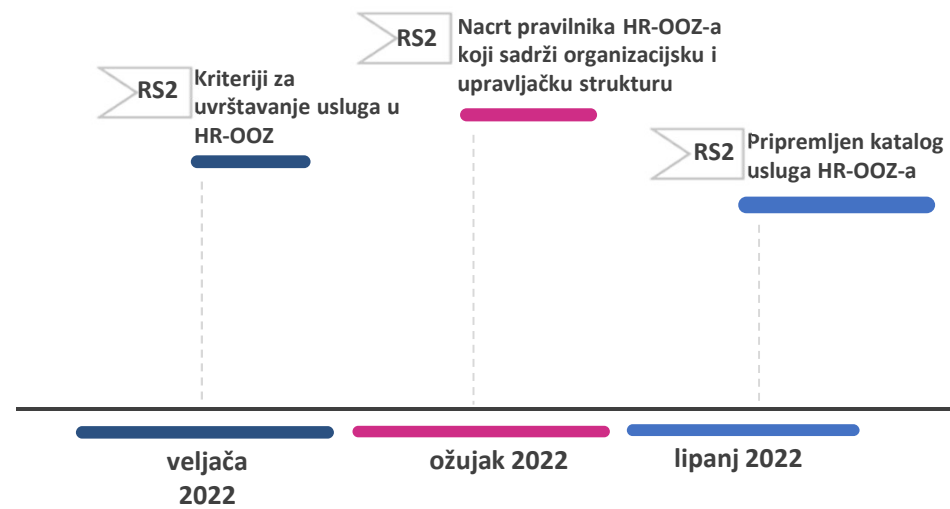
RS2 Nacrt pravilnika HR-OOZ-a koji sadrži organizacijsku i upravljačku strukturu

RS2 Kriteriji za uvrštavanje usluga u HR-OOZ

RS2 Pripremljen katalog usluga HR-OOZ-a

veljača 2022

ožujak 2022

lipanj 2022